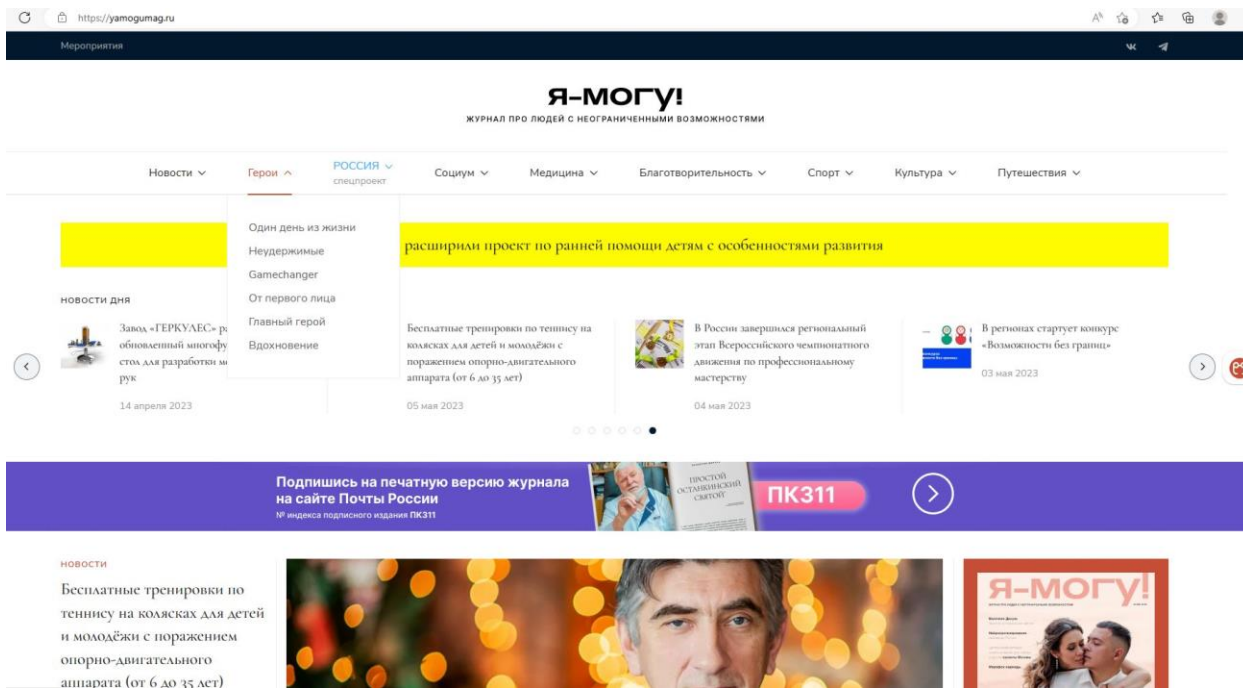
https://yamogumag.ru

Мероприятия

Я-МОГУ!
ЖУРНАЛ ПРО ЛЮДЕЙ С НЕОГРАНИЧЕННЫМИ ВОЗМОЖНОСТЯМИ

Новости ∨ Герои ∧ РОССИЯ ∨ спецпроект Социум ∨ Медицина ∨ Благотворительность ∨ Спорт ∨ Культура ∨ Путешествия ∨

Один день из жизни
Неудержимые
Gamechanger
От первого лица
Главный герой
Вдохновение

расширили проект по ранней помощи детям с особенностями развития

НОВОСТИ ДНЯ

Завод «ГЕРКУЛЕС» ра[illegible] обновленный многофу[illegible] стол для разработки м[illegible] рук
14 апреля 2023

Бесплатные тренировки по теннису на колясках для детей и молодёжи с поражением опорно-двигательного аппарата (от 6 до 35 лет)
05 мая 2023

В России завершился региональный этап Всероссийского чемпионатного движения по профессиональному мастерству
04 мая 2023

В регионах стартует конкурс «Возможности без границ»
03 мая 2023

Подпишись на печатную версию журнала на сайте Почты России
№ индекса подписного издания ПК311

ПРОСТОЙ ОСТАНКИНСКИЙ СВЯТОЙ

ПК311

НОВОСТИ
Бесплатные тренировки по теннису на колясках для детей и молодёжи с поражением опорно-двигательного аппарата (от 6 до 35 лет)

Я-МОГУ!